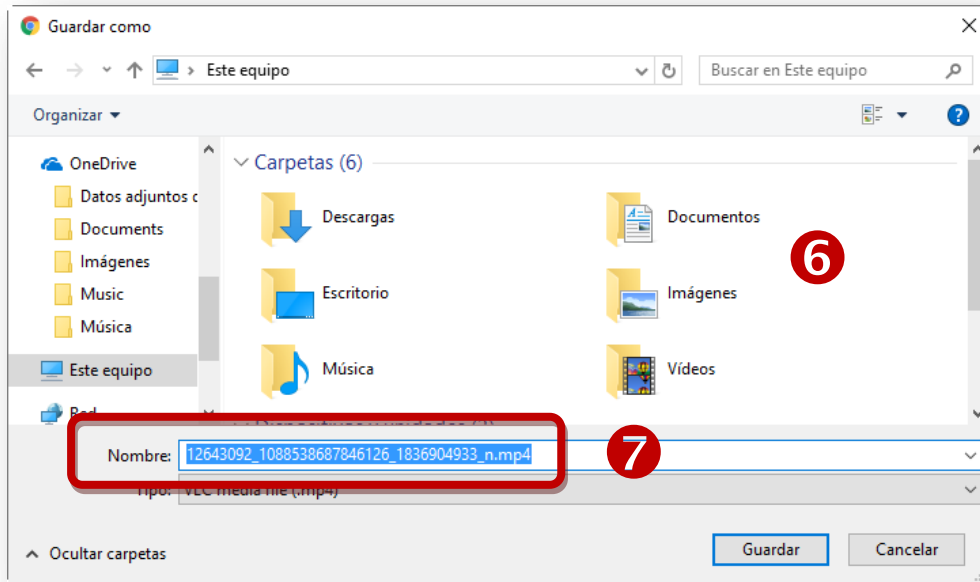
Guardar como

Este equipo

Buscar en Este equipo

Organizar

OneDrive
Datos adjuntos c
Documents
Imágenes
Music
Música
Este equipo
Red

Carpetas (6)

Descargas
Documentos
Escritorio
Imágenes
Música
Vídeos

6

Nombre: 12643092_1088538687846126_1836904933_n.mp4

7

Tipo: VLC media file (.mp4)

Ocultar carpetas

Guardar
Cancelar